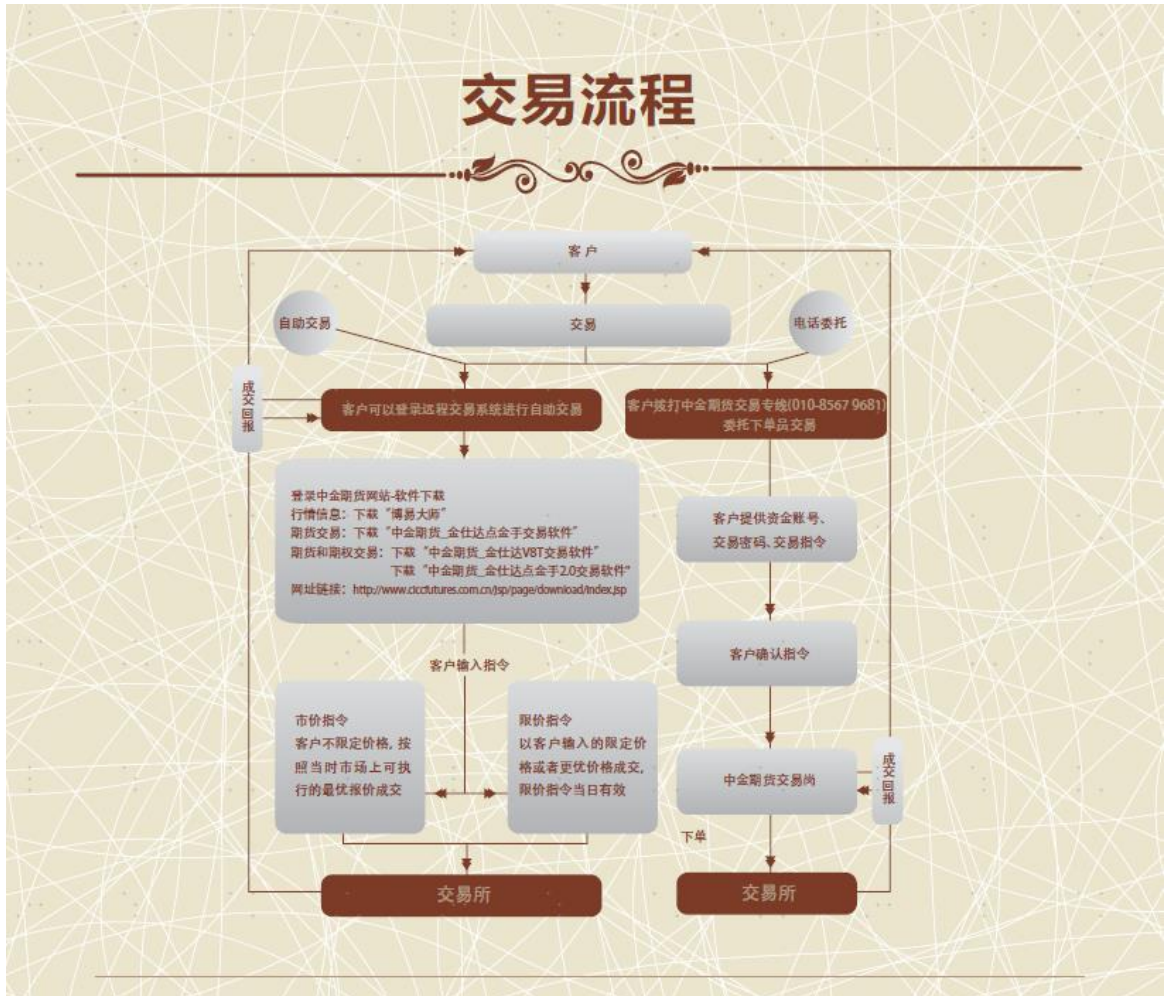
交易流程

客户

交易

自助交易

电话委托

成交回报

客户可以登录远程交易系统进行自助交易

客户拨打中金期货交易专线(010-8567 9681)委托下单员交易

登录中金期货网站-软件下载
行情信息：下载“博易大师”
期货交易：下载“中金期货_金仕达点金手交易软件”
期货和期权交易：下载“中金期货_金仕达V8T交易软件”
下载“中金期货_金仕达点金手2.0交易软件”
网址链接：http://www.cicfutures.com.cn/jsp/page/download/index.jsp

客户提供资金账号、交易密码、交易指令

客户输入指令

客户确认指令

市价指令
客户不限定价格，按照当时市场上可执行的最优报价成交

限价指令
以客户输入的限定价格或者更优价格成交，限价指令当日有效

中金期货交易尚

成交回报

下单

交易所

交易所